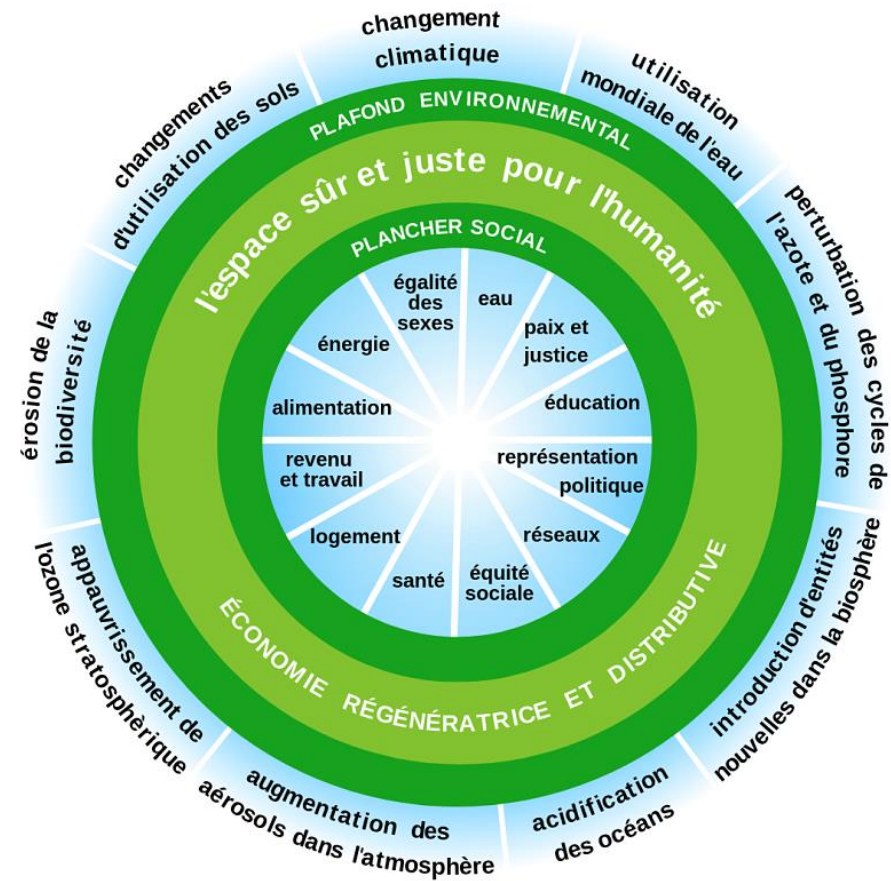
changement climatique

utilisation mondiale de l'eau

perturbation des cycles de l'azote et du phosphore

introduction d'entités nouvelles dans la biosphère

acidification des océans

augmentation des aérosols dans l'atmosphère

appauvrissement de l'ozone stratosphérique

érosion de la biodiversité

changements d'utilisation des sols

PLAFOND ENVIRONNEMENTAL

l'espace sûr et juste pour l'humanité

PLANCHER SOCIAL

égalité des sexes

eau

paix et justice

éducation

représentation politique

réseaux

équité sociale

santé

logement

revenu et travail

alimentation

énergie

ÉCONOMIE RÉGÉNÉRATRICE ET DISTRIBUTIVE